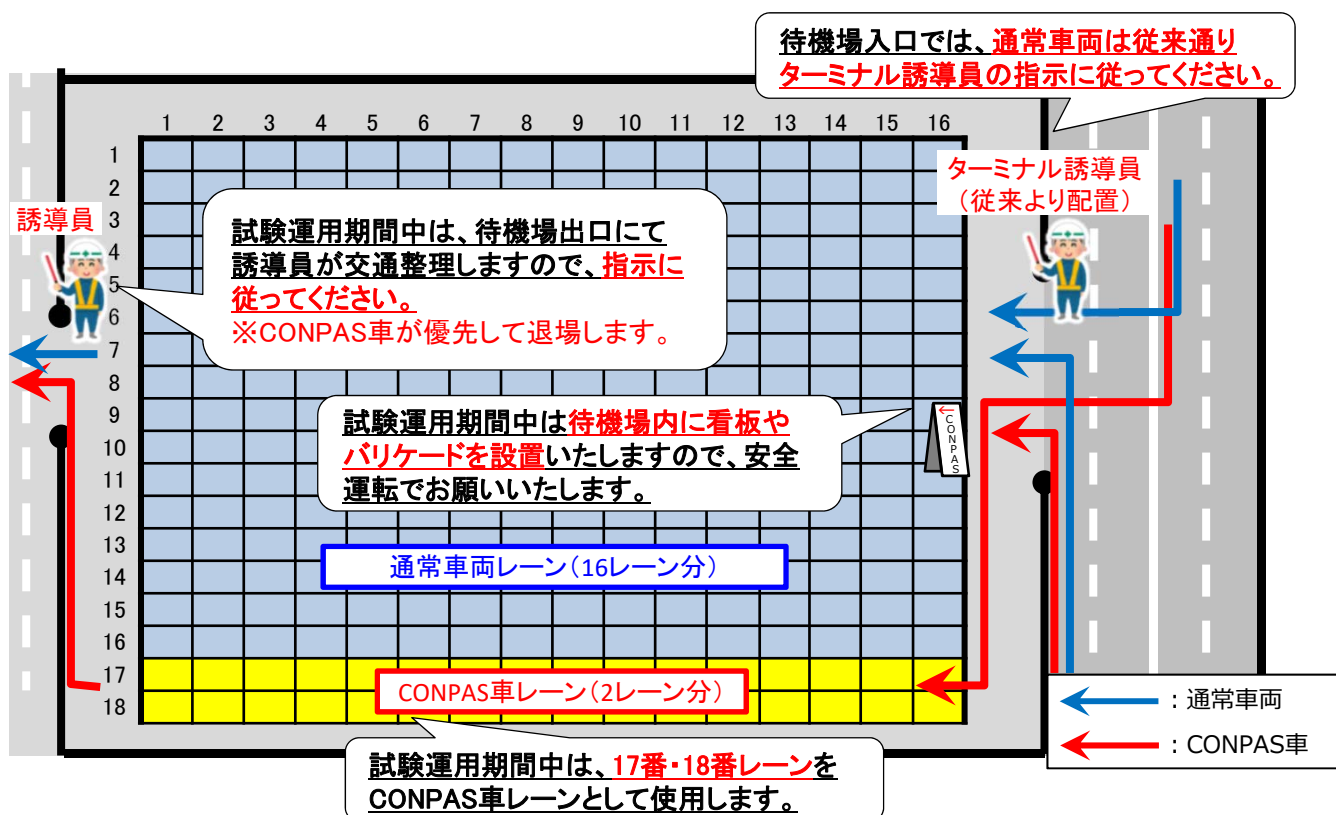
待機場入口では、通常車両は従来通りターミナル誘導員の指示に従ってください。

1 2 3 4 5 6 7 8 9 10 11 12 13 14 15 16

1 2 3 4 5 6 7 8 9 10 11 12 13 14 15 16 17 18

誘導員

試験運用期間中は、待機場出口にて誘導員が交通整理しますので、指示に従ってください。
※CONPAS車が優先して退場します。

ターミナル誘導員
（従来より配置）

試験運用期間中は待機場内に看板やバリケードを設置いたしますので、安全運転でお願いいたします。

CONPAS

通常車両レーン（16レーン分）

CONPAS車レーン（2レーン分）

：通常車両
：CONPAS車

試験運用期間中は、17番・18番レーンをCONPAS車レーンとして使用します。